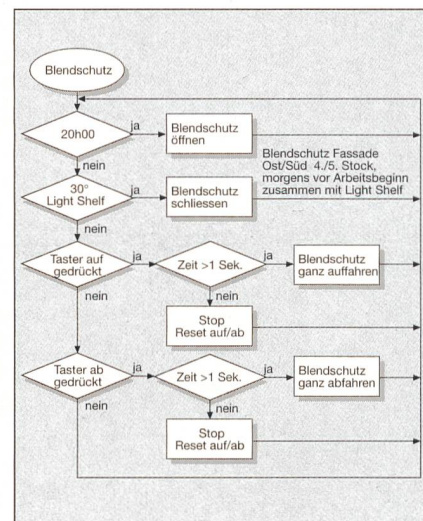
Blendschutz

20h00

ja

Blendschutz öffnen

nein

Blendschutz Fassade Ost/Süd 4./5. Stock, morgens vor Arbeitsbeginn zusammen mit Light Shelf

30° Light Shelf

ja

Blendschutz schliessen

nein

Taster auf gedrückt

ja

Zeit >1 Sek.

ja

Blendschutz ganz auffahren

nein

nein

Stop Reset auf/ab

Taster ab gedrückt

ja

Zeit >1 Sek.

ja

Blendschutz ganz abfahren

nein

nein

Stop Reset auf/ab